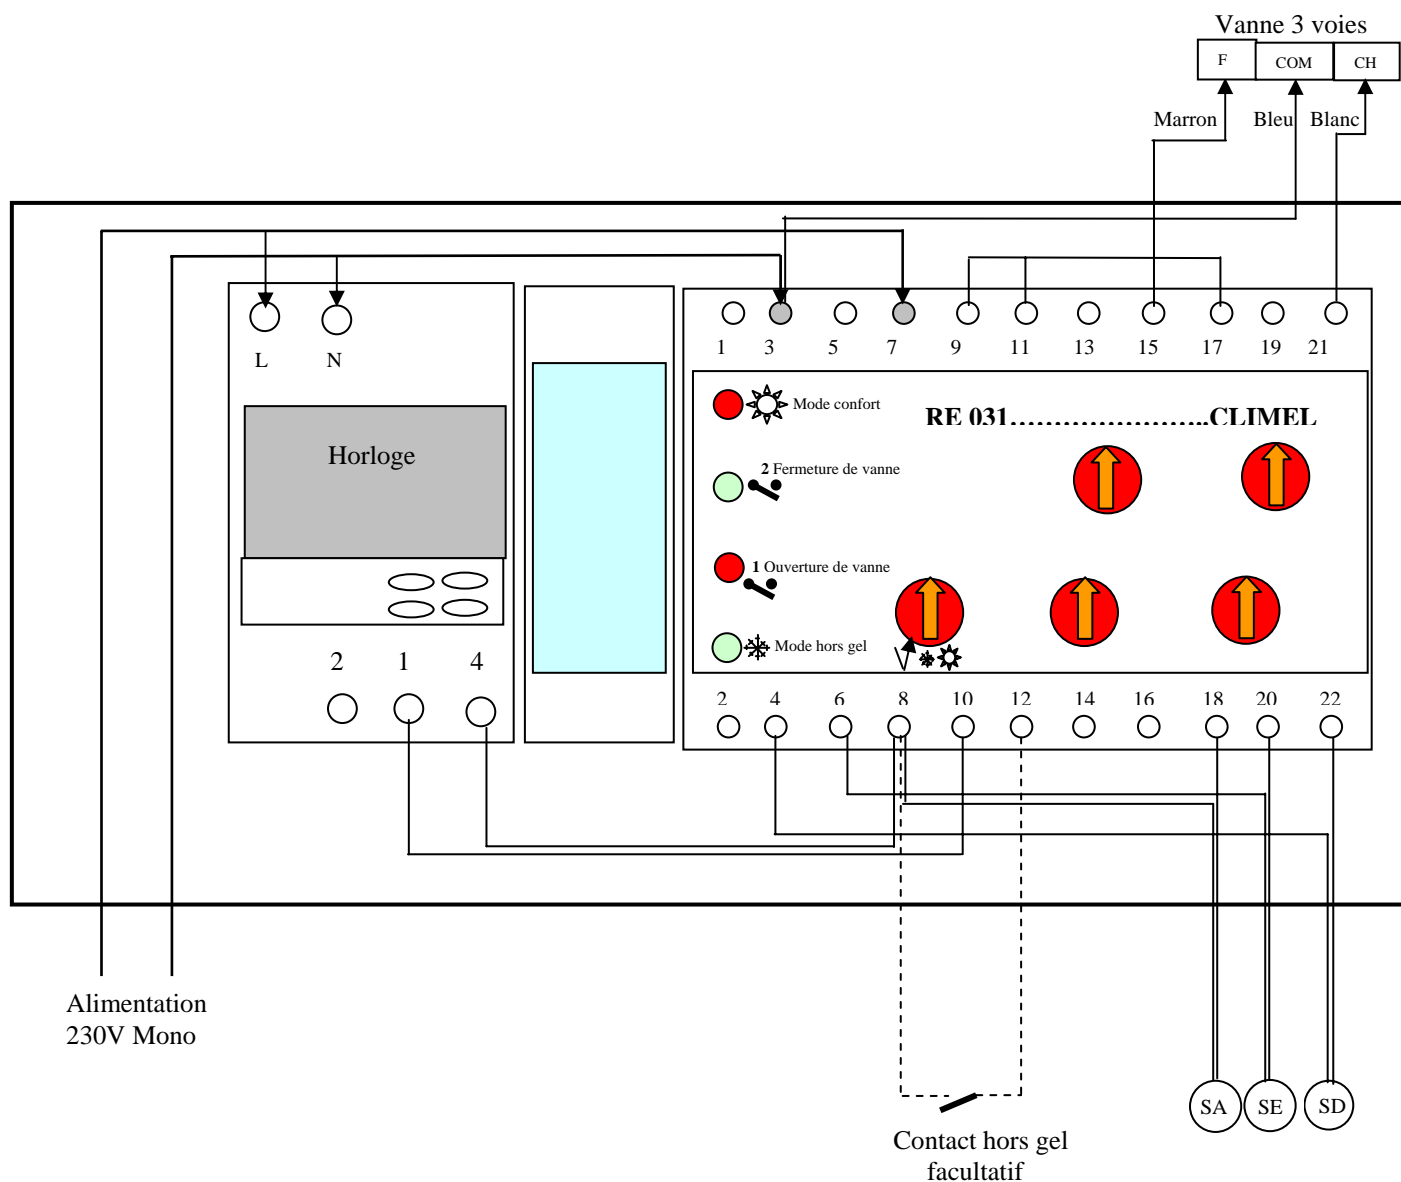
Vanne 3 voies

F COM CH

Marron Bleu Blanc

L N

Horloge

2 1 4

1 3 5 7 9 11 13 15 17 19 21

Mode confort

RE 031……………………CLIMEL

2 Fermeture de vanne

1 Ouverture de vanne

Mode hors gel

2 4 6 8 10 12 14 16 18 20 22

Alimentation 230V Mono

Contact hors gel facultatif

SA SE SD